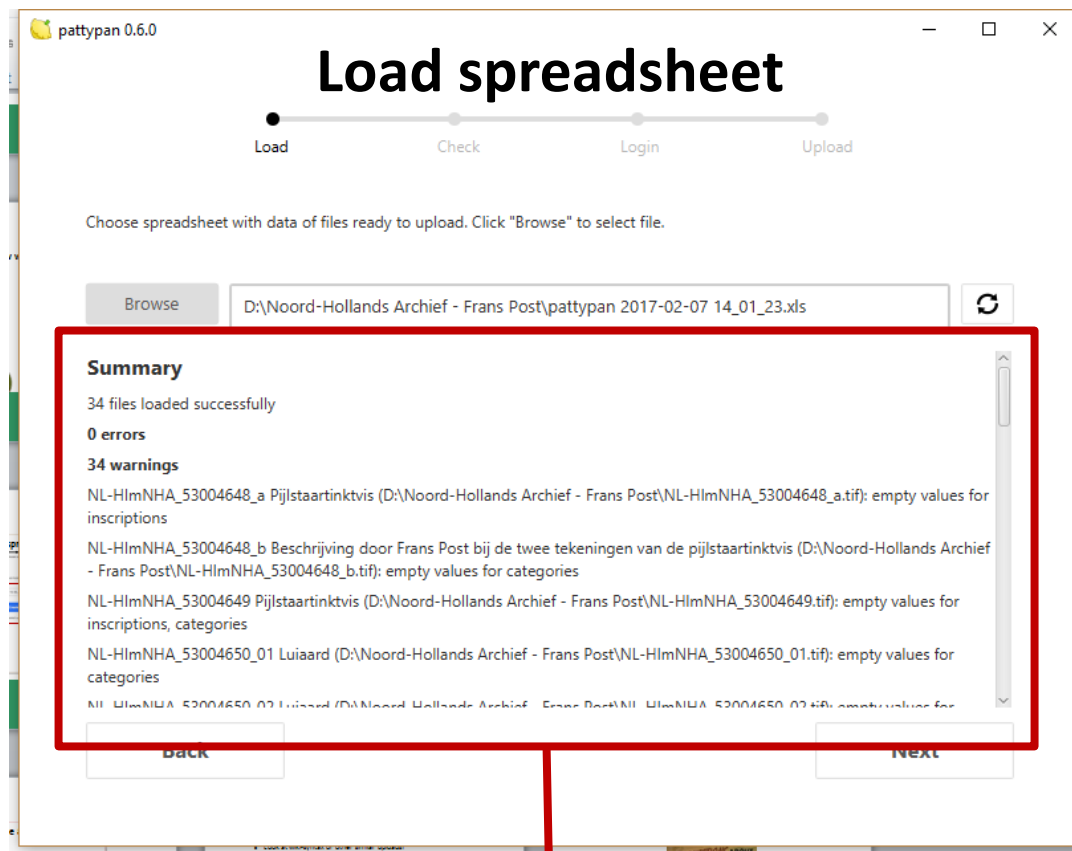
pattypan 0.6.0

Load spreadsheet

Load Check Login Upload

Choose spreadsheet with data of files ready to upload. Click "Browse" to select file.

Browse

D:\Noord-Hollands Archief - Frans Post\pattypan 2017-02-07 14_01_23.xls

Summary

34 files loaded successfully

0 errors

34 warnings

NL-HlmNHA_53004648_a Pijlstaartinktvis (D:\Noord-Hollands Archief - Frans Post\NL-HlmNHA_53004648_a.tif): empty values for inscriptions

NL-HlmNHA_53004648_b Beschrijving door Frans Post bij de twee tekeningen van de pijlstaartinktvis (D:\Noord-Hollands Archief - Frans Post\NL-HlmNHA_53004648_b.tif): empty values for categories

NL-HlmNHA_53004649 Pijlstaartinktvis (D:\Noord-Hollands Archief - Frans Post\NL-HlmNHA_53004649.tif): empty values for inscriptions, categories

NL-HlmNHA_53004650_01 Luiaard (D:\Noord-Hollands Archief - Frans Post\NL-HlmNHA_53004650_01.tif): empty values for categories

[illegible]

Back

Next